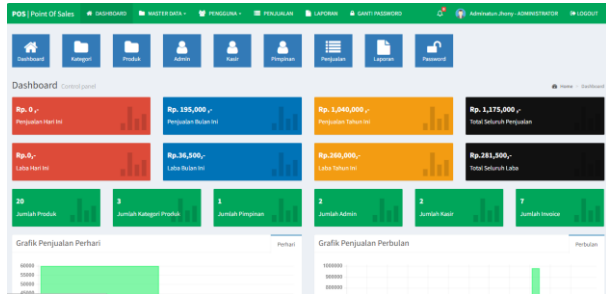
POS | Point Of Sales   DASHBOARD   MASTER DATA   PENGGUNA   PENJUALAN   LAPORAN   GANTI PASSWORD   Adminatun Jhony - ADMINISTRATOR   LOGOUT

Dashboard   Kategori   Produk   Admin   Kasir   Pimpinan   Penjualan   Laporan   Password

Dashboard Control panel   Home > Dashboard

Rp. 0 ,-
Penjualan Hari Ini

Rp. 195,000 ,-
Penjualan Bulan Ini

Rp. 1,040,000 ,-
Penjualan Tahun Ini

Rp. 1,175,000 ,-
Total Seluruh Penjualan

Rp.0,-
Laba Hari Ini

Rp.36,500,-
Laba Bulan Ini

Rp.260,000,-
Laba Tahun Ini

Rp.281,500,-
Total Seluruh Laba

20
Jumlah Produk

3
Jumlah Kategori Produk

1
Jumlah Pimpinan

2
Jumlah Admin

2
Jumlah Kasir

7
Jumlah Invoice

Grafik Penjualan Perhari   Perhari
60000
50000

Grafik Penjualan Perbulan   Perbulan
1000000
800000